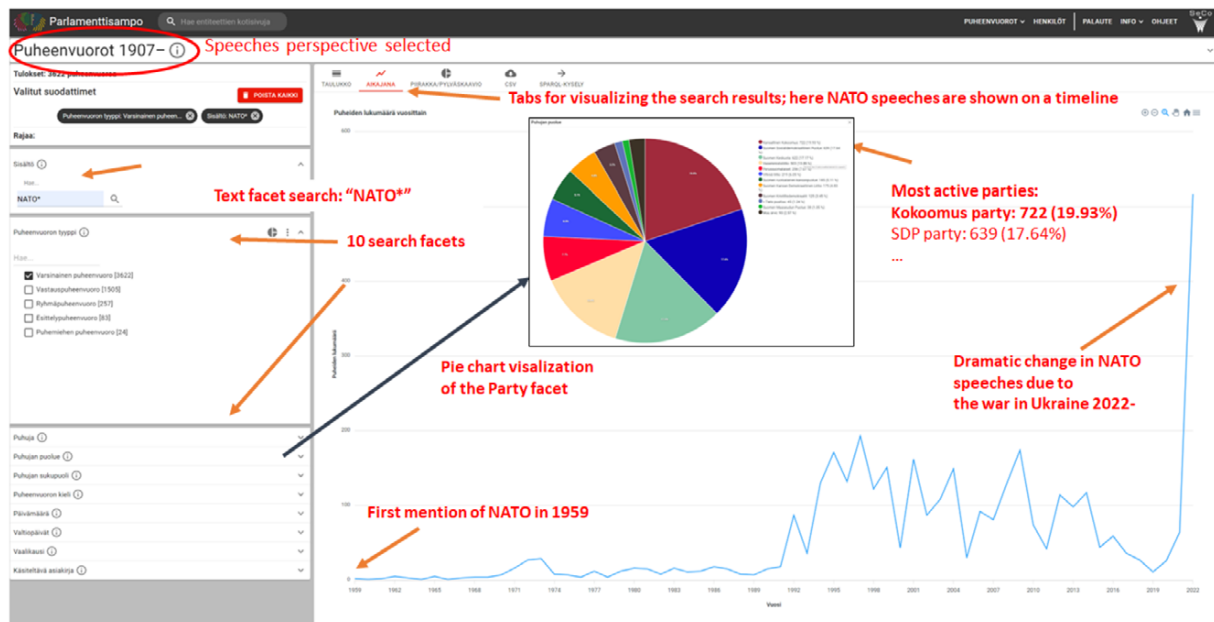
Parlamenttisampo

Hae entiteettien kotisivuja

PUHEENVUOROT HENKILÖT PALAUTE INFO OHJEET

SeCo

Puheenvuorot 1907– ⓘ

Speeches perspective selected

Tulokset: 3622 puheenvuoroa

Valitut suodattimet

POISTA KAIKKI

Puheenvuoron tyyppi: Varsinainen puheen...

Sisältö: NATO*

Rajaa:

Sisältö ⓘ

Hae...

NATO*

Text facet search: "NATO*"

Puheenvuoron tyyppi ⓘ

10 search facets

Hae...

Varsinainen puheenvuoro [3622]

Vastauspuheenvuoro [1505]

Ryhmäpuheenvuoro [257]

Esittelypuheenvuoro [63]

Puhemiehen puheenvuoro [24]

Puhuja ⓘ

Puhujan puolue ⓘ

Puhujan sukupuoli ⓘ

Puheenvuoron kieli ⓘ

Päivämäärä ⓘ

Valtiopäivät ⓘ

Vaalikausi ⓘ

Käsiteltävä asiakirja ⓘ

TAULUKKO AIKAJANA PIIRAKKA/PYLVÄSKAAVIO CSV SPARQL-KYSELY

Tabs for visualizing the search results; here NATO speeches are shown on a timeline

Puheiden lukumäärä vuosittain

Puhujan puolue

Most active parties:
Kokoomus party: 722 (19.93%)
SDP party: 639 (17.64%)
...

Pie chart visalization
of the Party facet

Dramatic change in NATO
speeches due to
the war in Ukraine 2022-

First mention of NATO in 1959

Puheiden lukumäärä

600

400

300

200

100

0

1959 1962 1965 1968 1971 1974 1977 1980 1983 1986 1989 1992 1995 1998 2001 2004 2007 2010 2013 2016 2019 2022

Vuosi